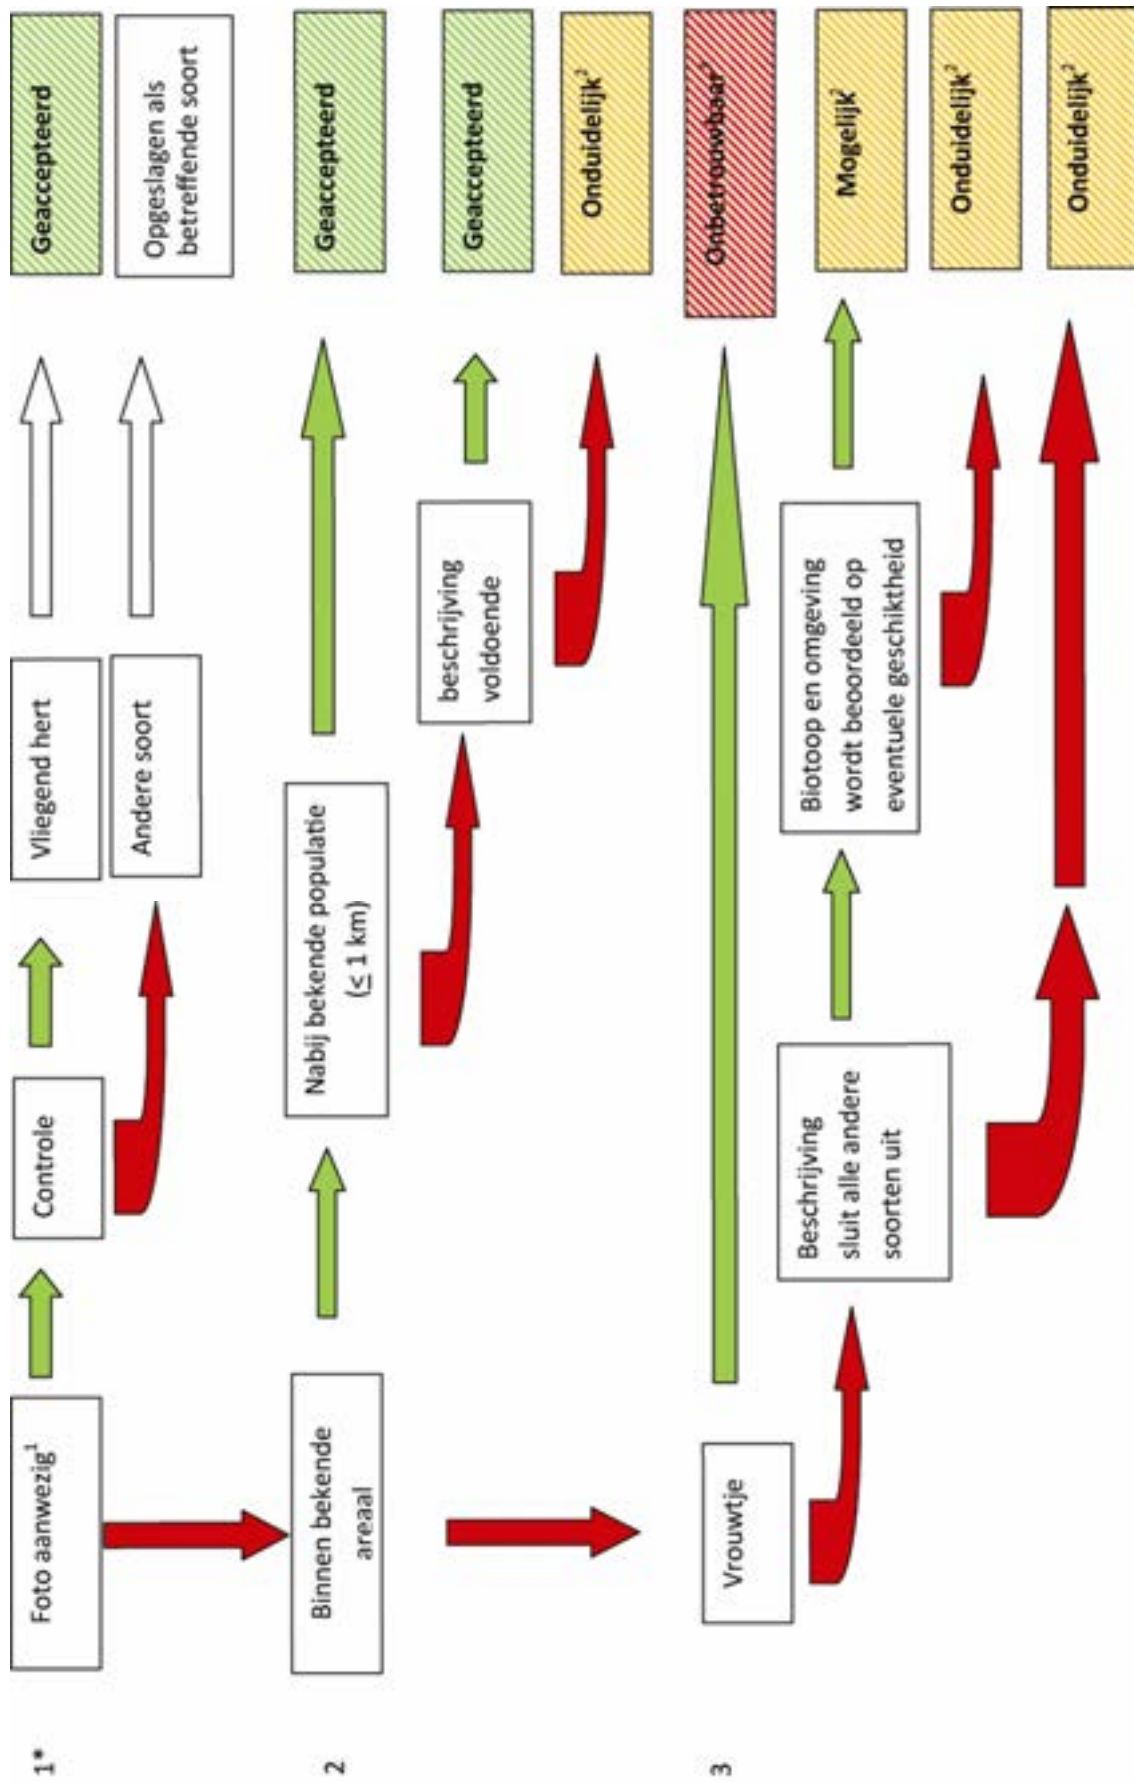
1*

Foto aanwezig$^1$

Controle

Vliegend hert

Andere soort

Geaccepteerd

Opgeslagen als betreffende soort

2

Binnen bekende areaal

Nabij bekende populatie ($\leq$ 1 km)

beschrijving voldoende

Geaccepteerd

Geaccepteerd

Onduidelijk$^2$

3

Vrouwtje

Beschrijving sluit alle andere soorten uit

Biotoop en omgeving wordt beoordeeld op eventuele geschiktheid

Onbetrouwbaar$^3$

Mogelijk$^2$

Onduidelijk$^2$

Onduidelijk$^2$